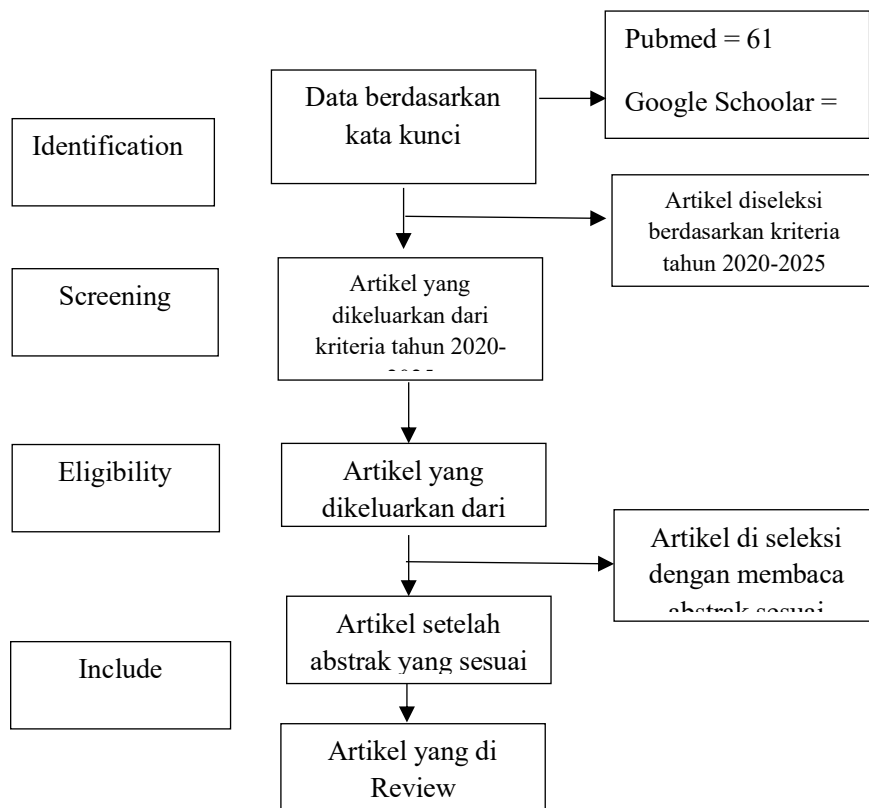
Identification

Data berdasarkan kata kunci

Pubmed = 61

Google Schoolar =

Artikel diseleksi berdasarkan kriteria tahun 2020-2025

Screening

Artikel yang dikeluarkan dari kriteria tahun 2020-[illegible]

Eligibility

Artikel yang dikeluarkan dari

Artikel di seleksi dengan membaca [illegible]

Artikel setelah abstrak yang sesuai

Include

Artikel yang di Review